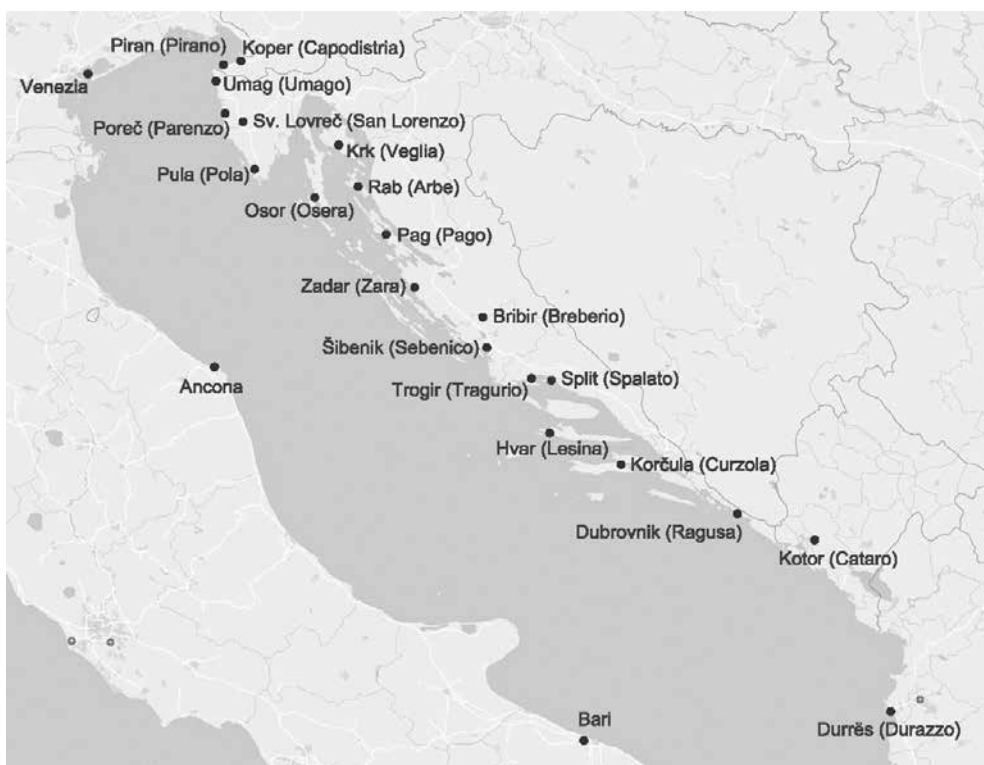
Piran (Pirano)
Koper (Capodistria)
Venezia
Umag (Umago)
Poreč (Parenzo)
Sv. Lovreč (San Lorenzo)
Krk (Veglia)
Pula (Pola)
Rab (Arbe)
Osor (Osera)
Pag (Pago)
Zadar (Zara)
Bribir (Breberio)
Šibenik (Sebenico)
Ancona
Trogir (Tragurio)
Split (Spalato)
Hvar (Lesina)
Korčula (Curzola)
Dubrovnik (Ragusa)
Kotor (Cataro)
Bari
Durrës (Durazzo)